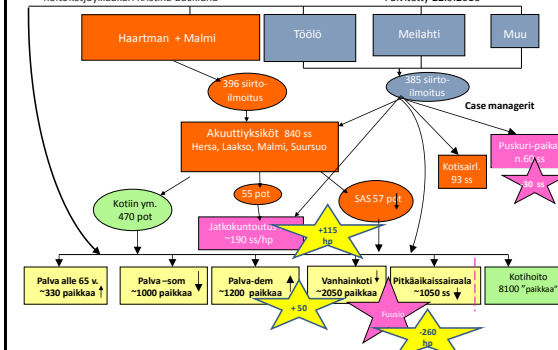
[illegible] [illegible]

Haartman + Malmi

Töölö

Meilahti

Muu

396 siirtoilmoitus

385 siirtoilmoitus

Case managerit

Akuuttiyksiköt 840 ss
Hersa, Laakso, Malmi, Suursuo

Kotisair. 93 ss

Puskuri-paikat n.60 ss

~30 ss

Kotiin ym. 470 pot

55 pot

SAS 57 pot

Jatkokuntoutus ~190 ss/hp

+115 hp

Palva alle 65 v. ~330 paikkaa

Palva –som ~1000 paikkaa

Palva-dem ~1200 paikkaa

+50

Vanhainkoti ~2050 paikkaa

Fuusio

Pitkäaikaissairaala ~1050 ss

-260 hp

Kotihoito 8100 "paikkaa"